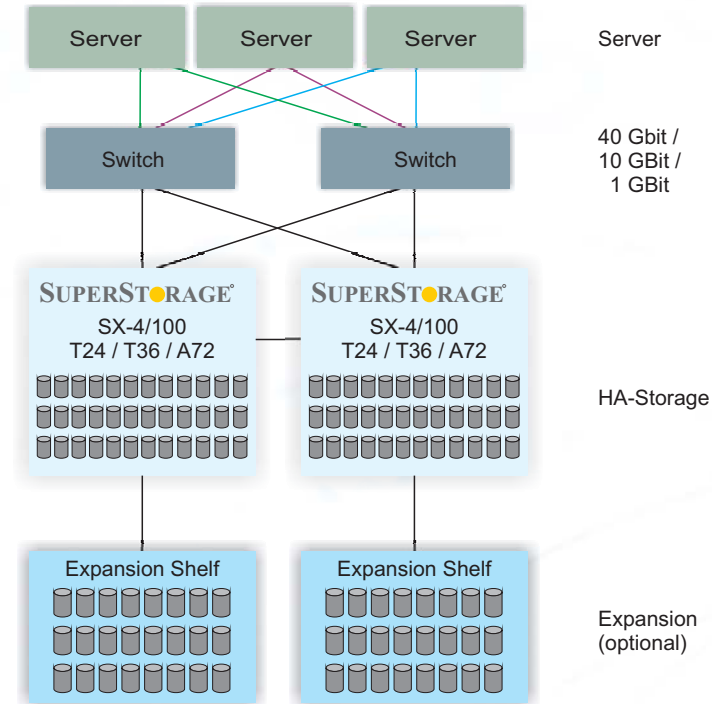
Server Server Server

Server

Switch Switch

40 Gbit / 10 GBit / 1 GBit

SUPERSTORAGE
SX-4/100
T24 / T36 / A72

SUPERSTORAGE
SX-4/100
T24 / T36 / A72

HA-Storage

Expansion Shelf

Expansion Shelf

Expansion (optional)